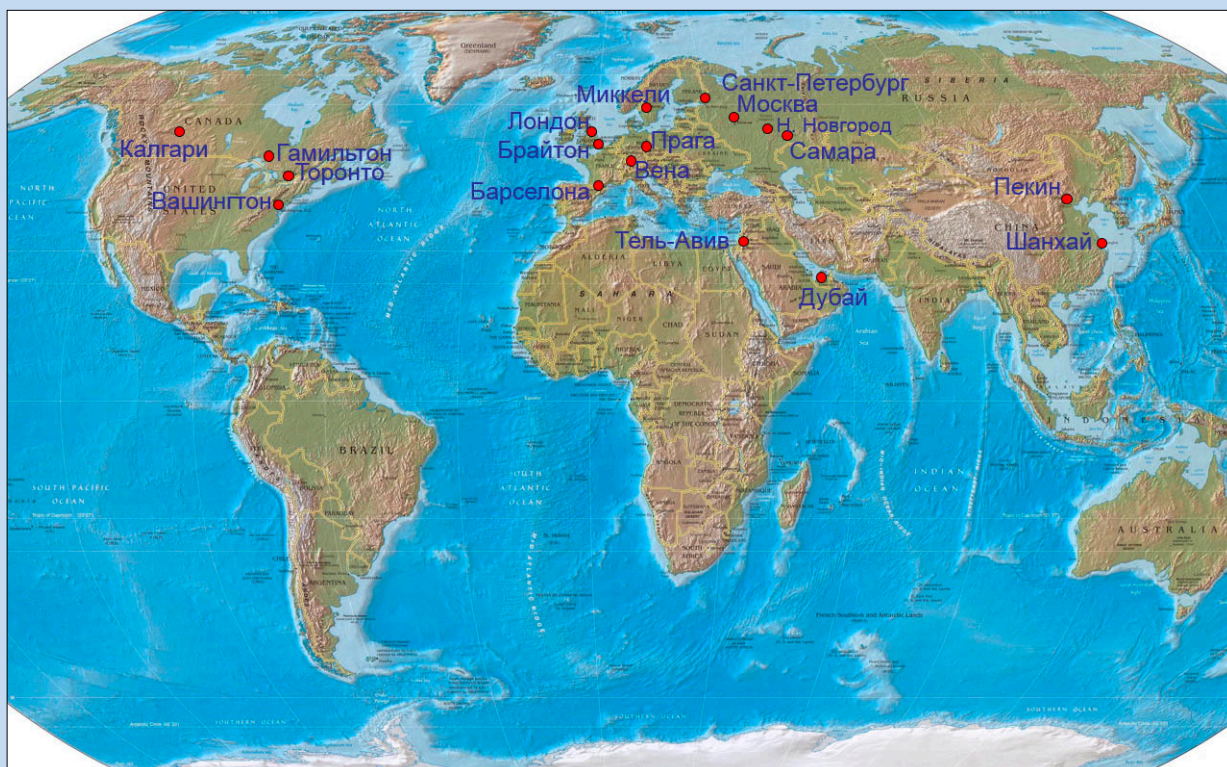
Greenland
SIBERIA
RUSSIA
CANADA
Калгари
Гамильтон
Торонто
Вашингтон
UNITED STATES
NORTH PACIFIC OCEAN
NORTH ATLANTIC OCEAN
Миккели
Санкт-Петербург
Москва
Н. Новгород
Самара
Лондон
Брайтон
Прага
Вена
Барселона
Тель-Авив
Дубай
Пекин
Шанхай
CHINA
INDIA
ALGERIA
LIBYA
EGYPT
SAHARA
MALI
NIGER
CHAD
SUDAN
MAURITANIA
DEMOCRATIC REPUBLIC OF THE CONGO
ANGOLA
SOUTH AFRICA
MEXICO
BRAZIL
ARGENTINA
SOUTH PACIFIC OCEAN
SOUTH ATLANTIC OCEAN
INDIAN OCEAN
AUSTRALIA
INDONESIA
SOUTHERN OCEAN